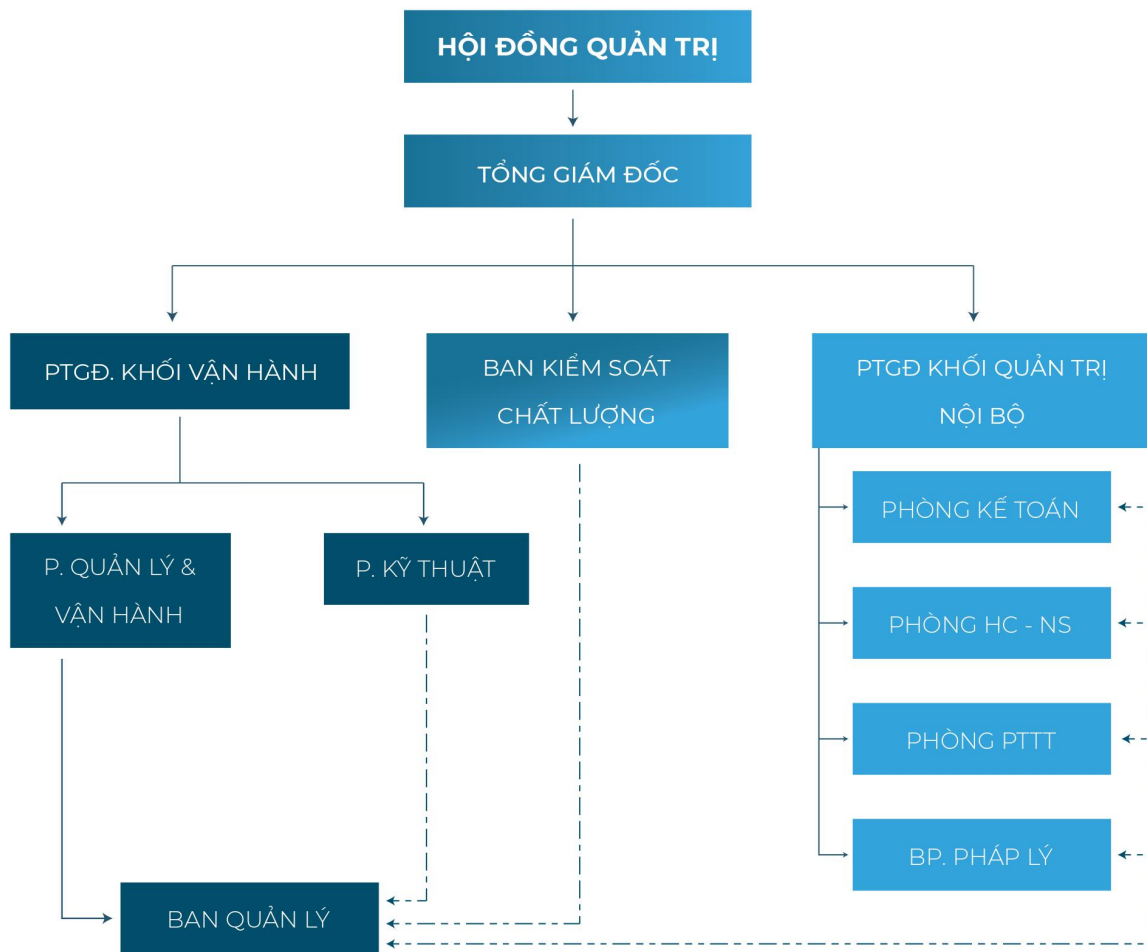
HỘI ĐỒNG QUẢN TRỊ

TỔNG GIÁM ĐỐC

PTGĐ. KHỐI VẬN HÀNH

BAN KIỂM SOÁT CHẤT LƯỢNG

PTGĐ KHỐI QUẢN TRỊ NỘI BỘ

P. QUẢN LÝ & VẬN HÀNH

P. KỸ THUẬT

PHÒNG KẾ TOÁN

PHÒNG HC - NS

PHÒNG PTTT

BP. PHÁP LÝ

BAN QUẢN LÝ